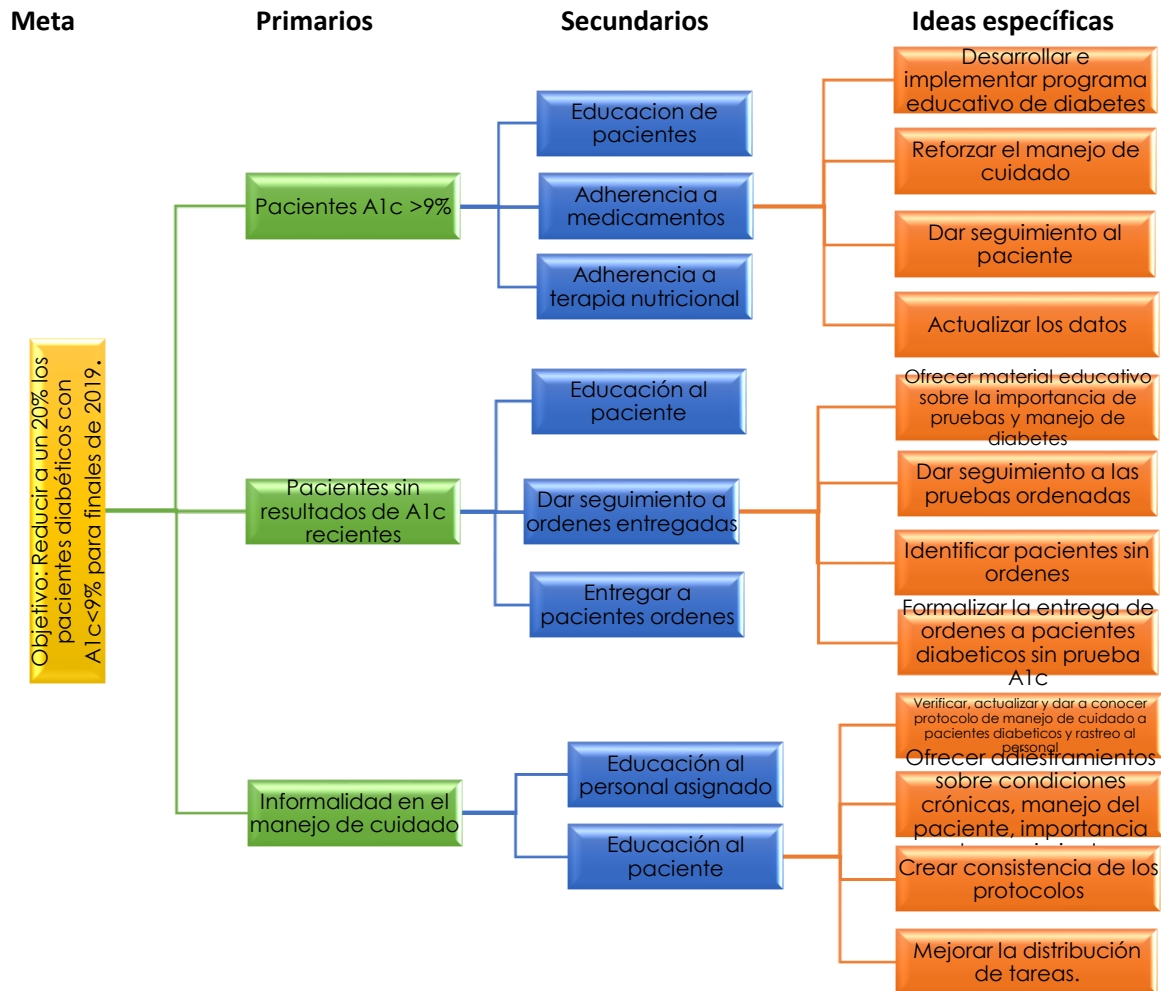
Meta

Primarios

Secundarios

Ideas específicas

Objetivo: Reducir a un 20% los pacientes diabéticos con A1c<9% para finales de 2019.

Pacientes A1c >9%

Educacion de pacientes

Adherencia a medicamentos

Adherencia a terapia nutricional

Desarrollar e implementar programa educativo de diabetes

Reforzar el manejo de cuidado

Dar seguimiento al paciente

Actualizar los datos

Pacientes sin resultados de A1c recientes

Educación al paciente

Dar seguimiento a ordenes entregadas

Entregar a pacientes ordenes

Ofrecer material educativo sobre la importancia de pruebas y manejo de diabetes

Dar seguimiento a las pruebas ordenadas

Identificar pacientes sin ordenes

Formalizar la entrega de ordenes a pacientes diabeticos sin prueba A1c

Informalidad en el manejo de cuidado

Educación al personal asignado

Educación al paciente

Verificar, actualizar y dar a conocer protocolo de manejo de cuidado a pacientes diabeticos y rastreo al personal

Ofrecer adiestramientos sobre condiciones crónicas, manejo del paciente, importancia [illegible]

Crear consistencia de los protocolos

Mejorar la distribución de tareas.